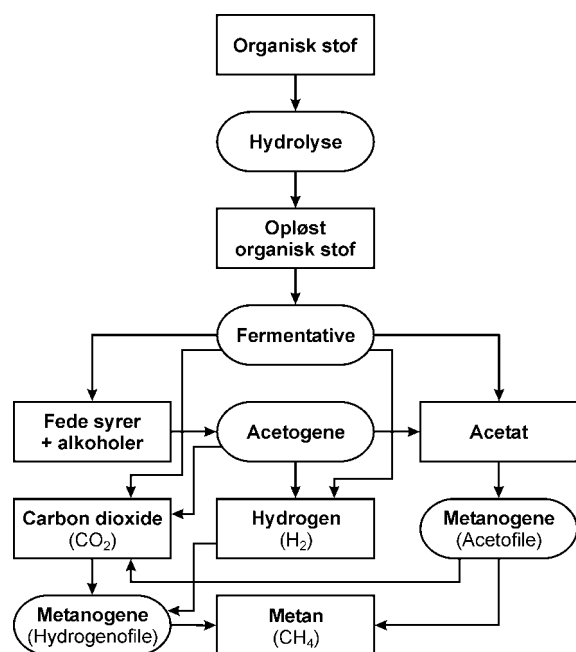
Organisk stof

Hydrolyse

Opløst organisk stof

Fermentative

Fede syrer + alkoholer

Acetogene

Acetat

Carbon dioxide ($CO_2$)

Hydrogen ($H_2$)

Metanogene (Acetofile)

Metanogene (Hydrogenofile)

Metan ($CH_4$)